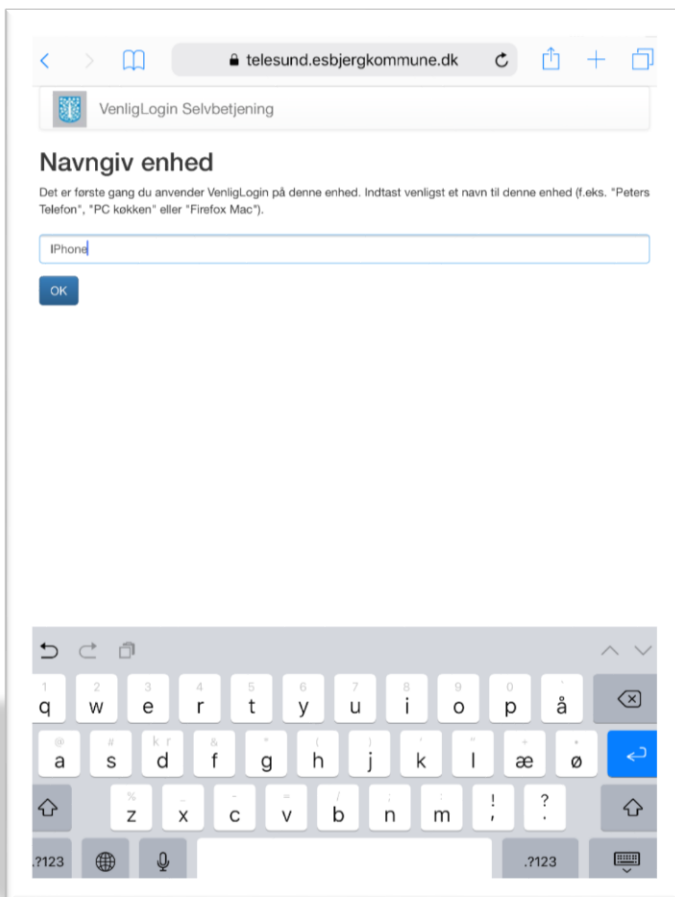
telesund.esbjergkommune.dk

VenligLogin Selvbetjening

Navngiv enhed

Det er første gang du anvender VenligLogin på denne enhed. Indtast venligst et navn til denne enhed (f.eks. "Peters Telefon", "PC køkken" eller "Firefox Mac").

iPhone

OK

1 q 2 w 3 e 4 r 5 t 6 y 7 u 8 i 9 o 0 p å

@ a # s d & f g ( h ) j k " l æ ø

% z x c v b n m ! , ? .

.?123 .?123